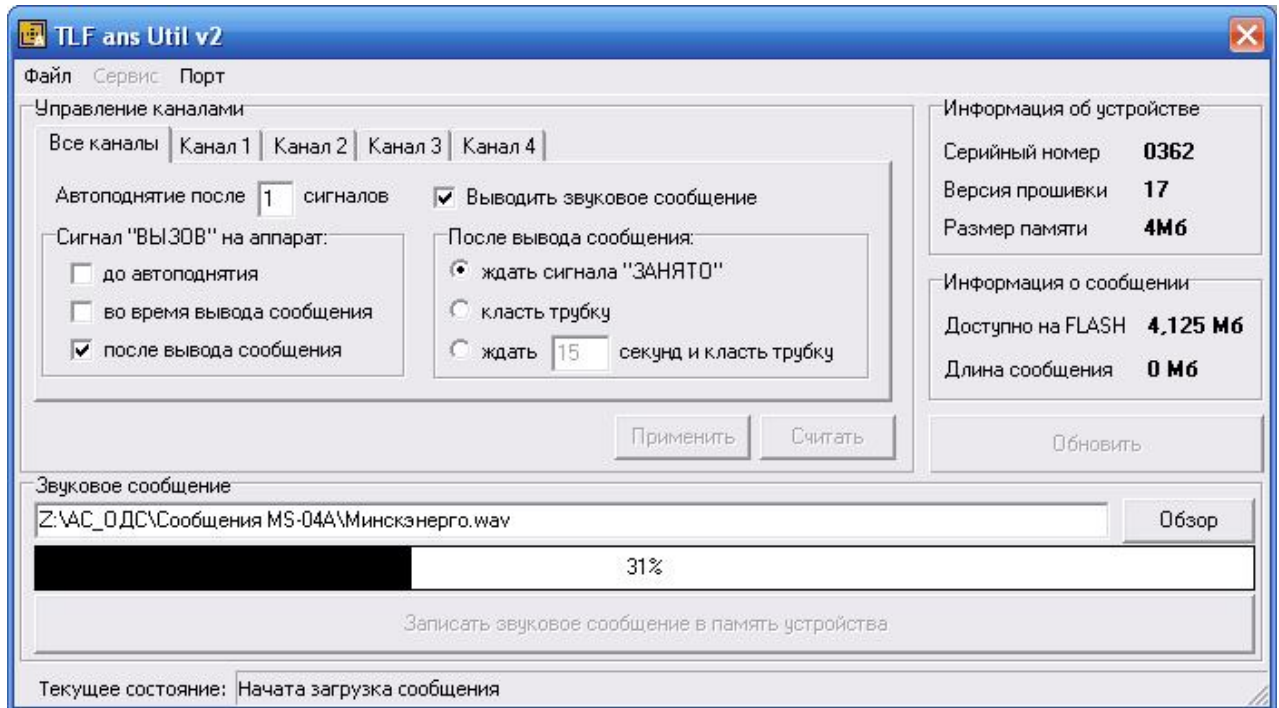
TLF ans Util v2

Файл Сервис Порт

Управление каналами

Все каналы | Канал 1 | Канал 2 | Канал 3 | Канал 4

Автоподнятие после 1 сигналов

Выводить звуковое сообщение

Сигнал "ВЫЗОВ" на аппарат:

до автоподнятия

во время вывода сообщения

после вывода сообщения

После вывода сообщения:

ждать сигнала "ЗАНЯТО"

класть трубку

ждать 15 секунд и класть трубку

Применить Считать

Информация об устройстве

Серийный номер 0362

Версия прошивки 17

Размер памяти 4Мб

Информация о сообщении

Доступно на FLASH 4,125 Мб

Длина сообщения 0 Мб

Обновить

Звуковое сообщение

Z:\АС_ОДС\Сообщения MS-04A\Минскэнерго.wav

Обзор

31%

Записать звуковое сообщение в память устройства

Текущее состояние: Начата загрузка сообщения